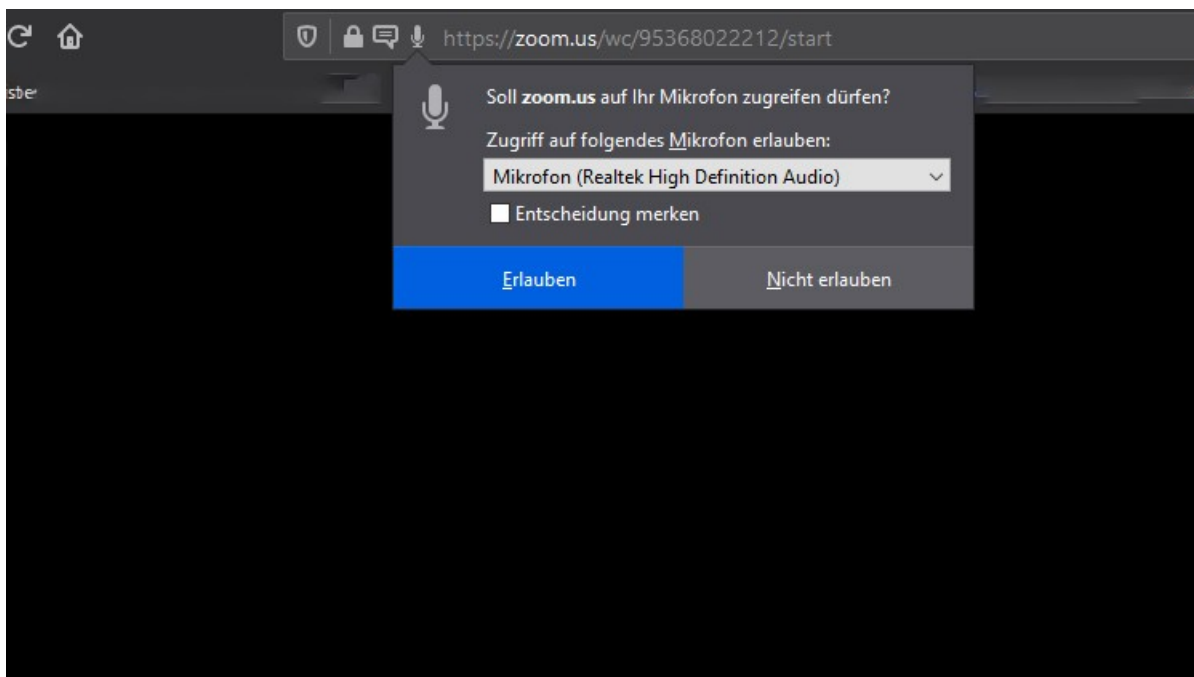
https://zoom.us/wc/95368022212/start

sbe

Soll zoom.us auf Ihr Mikrofon zugreifen dürfen?

Zugriff auf folgendes Mikrofon erlauben:

Mikrofon (Realtek High Definition Audio)

Entscheidung merken

Erlauben

Nicht erlauben